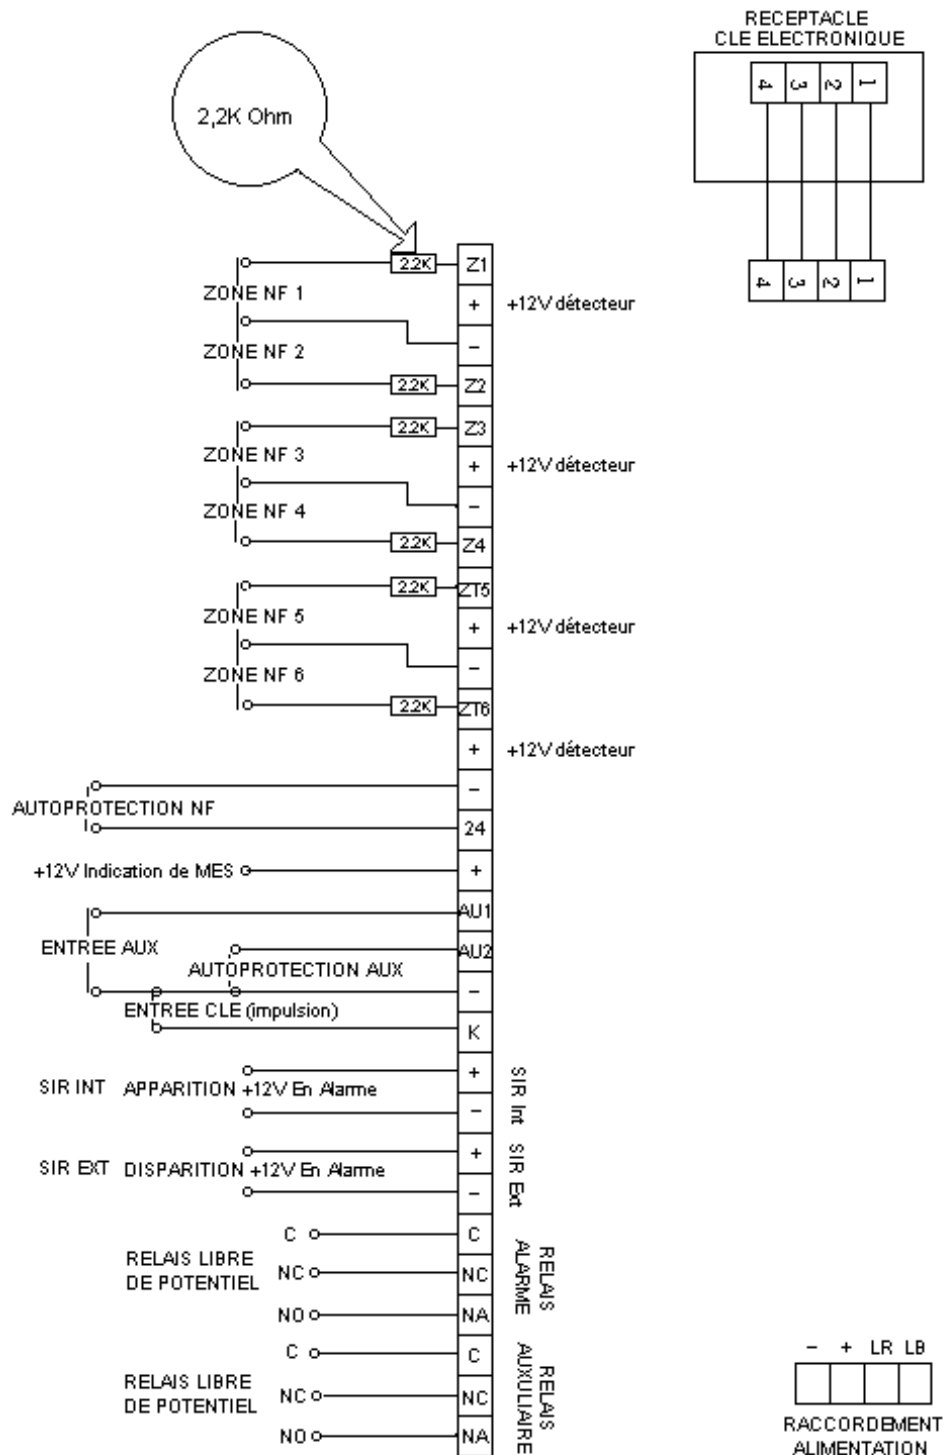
2,2K Ohm

RECEPTACLE
CLE ELECTRONIQUE

4 3 2 1

4 3 2 1

2.2K Z1
ZONE NF 1
+ +12V détecteur
ZONE NF 2
–
2.2K Z2
2.2K Z3
ZONE NF 3
+ +12V détecteur
ZONE NF 4
–
2.2K Z4
2.2K ZT5
ZONE NF 5
+ +12V détecteur
ZONE NF 6
–
2.2K ZT6
+ +12V détecteur
–
AUTOPROTECTION NF
24
+12V Indication de MES
+
AU1
ENTREE AUX
AU2
AUTOPROTECTION AUX
–
ENTREE CLE (impulsion)
K
SIR INT APPARITION +12V En Alarme
+
–
SIR Int
SIR EXT DISPARITION +12V En Alarme
+
–
SIR Ext
C
RELAIS LIBRE DE POTENTIEL
NC
NO
C
NC
NA
RELAIS ALARME
C
RELAIS LIBRE DE POTENTIEL
NC
NO
C
NC
NA
RELAIS AUXULIAIRE

– + LR LB
RACCORDEMENT ALIMENTATION